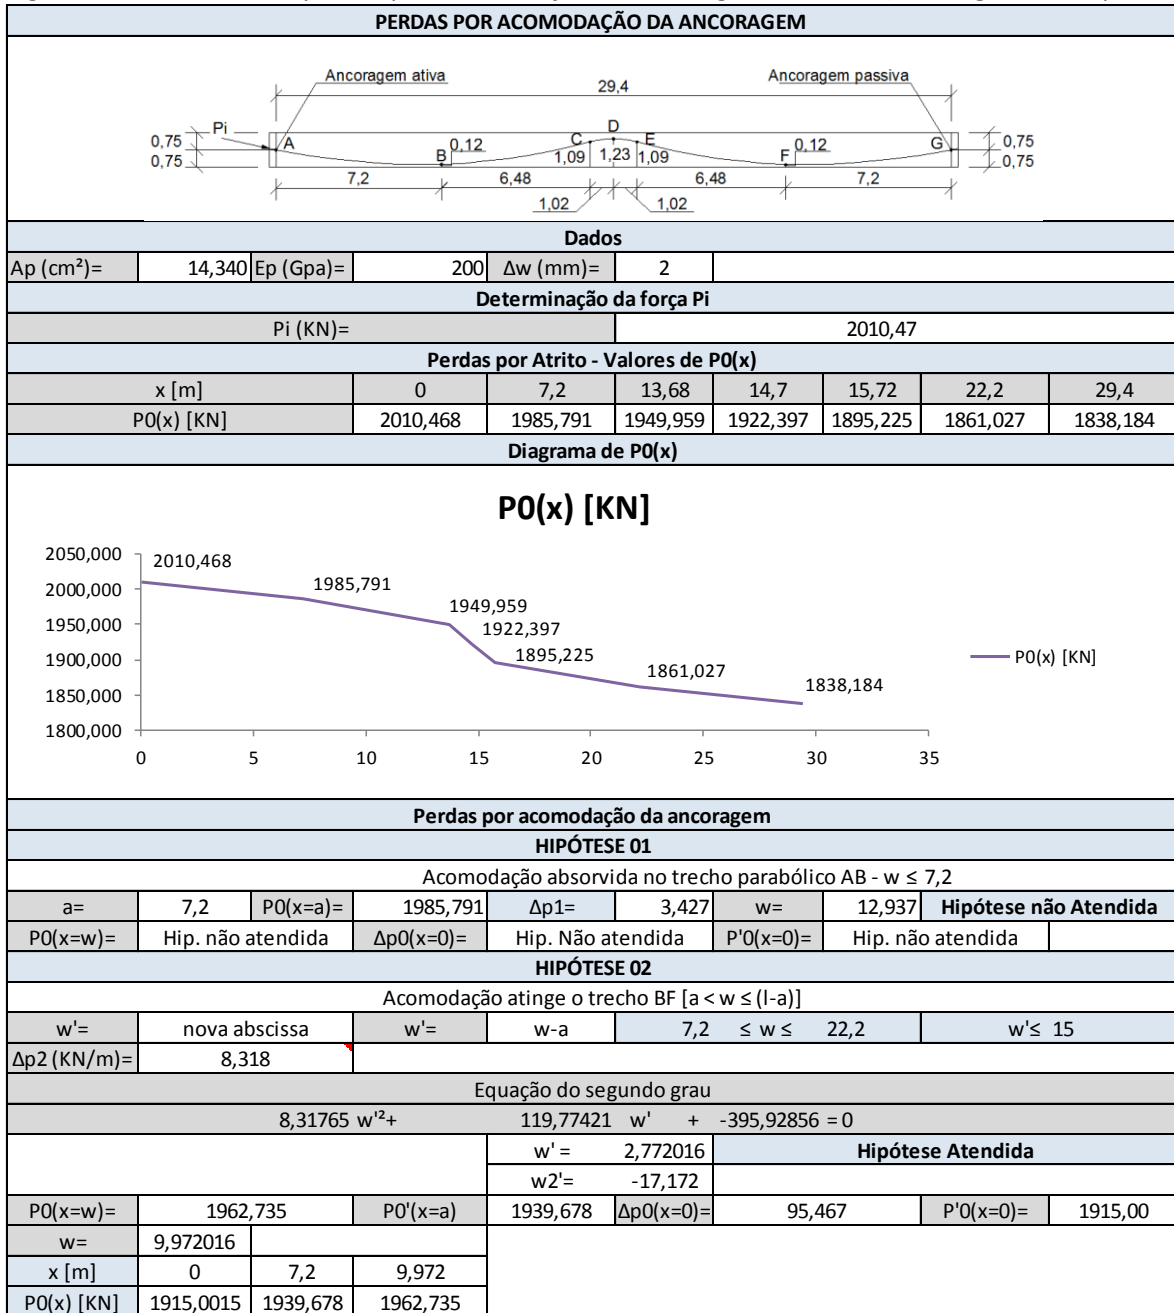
PERDAS POR ACOMODAÇÃO DA ANCORAGEM

Ancoragem ativa 29,4 Ancoragem passiva
Pi
0,75
0,75
A B 0,12 C D E 1,09 1,23 1,09 F 0,12 G
0,75
0,75
7,2 6,48 6,48 7,2
1,02 1,02

Dados

| Ap (cm²)= | 14,340 | Ep (Gpa)= | 200 | Δw (mm)= | 2 |
|---|---|---|---|---|---|

Determinação da força Pi

| Pi (KN)= | 2010,47 |
|---|---|

Perdas por Atrito - Valores de P0(x)

| x [m] | 0 | 7,2 | 13,68 | 14,7 | 15,72 | 22,2 | 29,4 |
|---|---|---|---|---|---|---|---|
| P0(x) [KN] | 2010,468 | 1985,791 | 1949,959 | 1922,397 | 1895,225 | 1861,027 | 1838,184 |

Diagrama de P0(x)

P0(x) [KN]

2050,000
2000,000
1950,000
1900,000
1850,000
1800,000
0 5 10 15 20 25 30 35
2010,468
1985,791
1949,959
1922,397
1895,225
1861,027
1838,184
P0(x) [KN]

Perdas por acomodação da ancoragem
HIPÓTESE 01
Acomodação absorvida no trecho parabólico AB - w ≤ 7,2

| a= | 7,2 | P0(x=a)= | 1985,791 | Δp1= | 3,427 | w= | 12,937 | Hipótese não Atendida |
|---|---|---|---|---|---|---|---|---|
| P0(x=w)= | Hip. não atendida | Δp0(x=0)= | Hip. Não atendida | | | P'0(x=0)= | Hip. não atendida | |

HIPÓTESE 02
Acomodação atinge o trecho BF [a < w ≤ (l-a)]

| w'= | nova abscissa | w'= | w-a | 7,2 | ≤ w ≤ | 22,2 | w'≤ 15 |
|---|---|---|---|---|---|---|---|
| Δp2 (KN/m)= | 8,318 | | | | | | |

Equação do segundo grau
8,31765 w'²+ 119,77421 w' + -395,92856 = 0

| w' = | 2,772016 | Hipótese Atendida |
|---|---|---|
| w2'= | -17,172 | |

| P0(x=w)= | 1962,735 | P0'(x=a) | 1939,678 | Δp0(x=0)= | 95,467 | P'0(x=0)= | 1915,00 |
|---|---|---|---|---|---|---|---|
| w= | 9,972016 | | | | | | |
| x [m] | 0 | 7,2 | 9,972 | | | | |
| P0(x) [KN] | 1915,0015 | 1939,678 | 1962,735 | | | | |